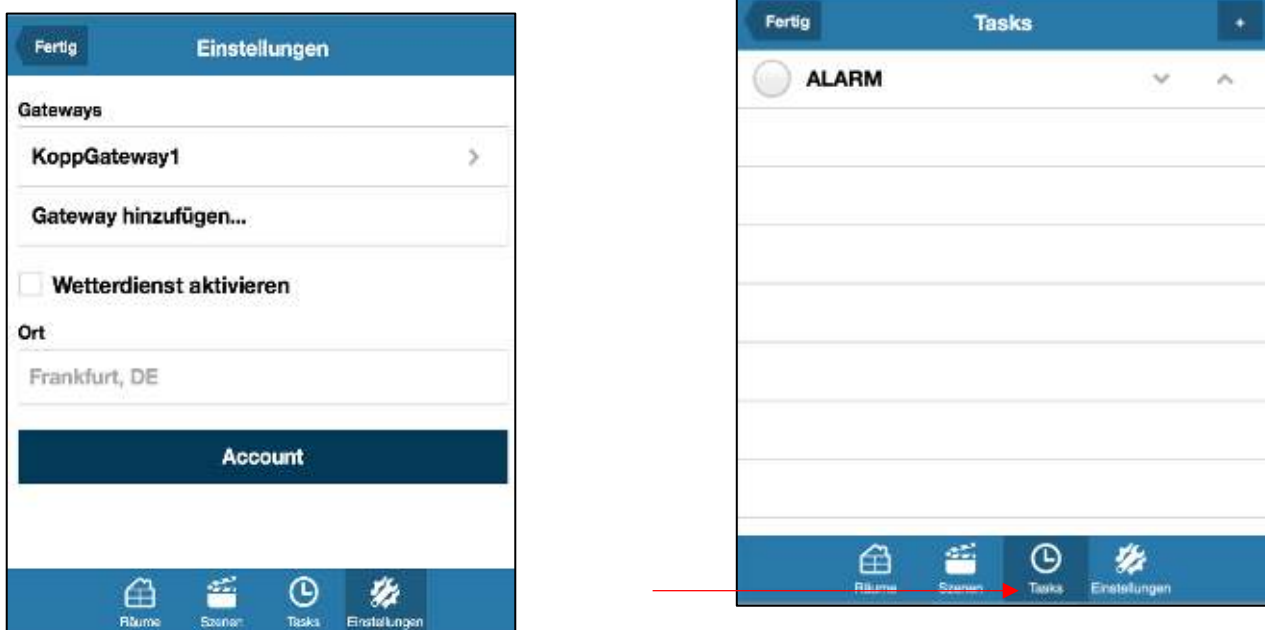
Fertig

Einstellungen

Gateways

KoppGateway1

Gateway hinzufügen...

Wetterdienst aktivieren

Ort

Frankfurt, DE

Account

Räume Szenen Tasks Einstellungen

Fertig

Tasks

+

ALARM

Räume Szenen Tasks Einstellungen